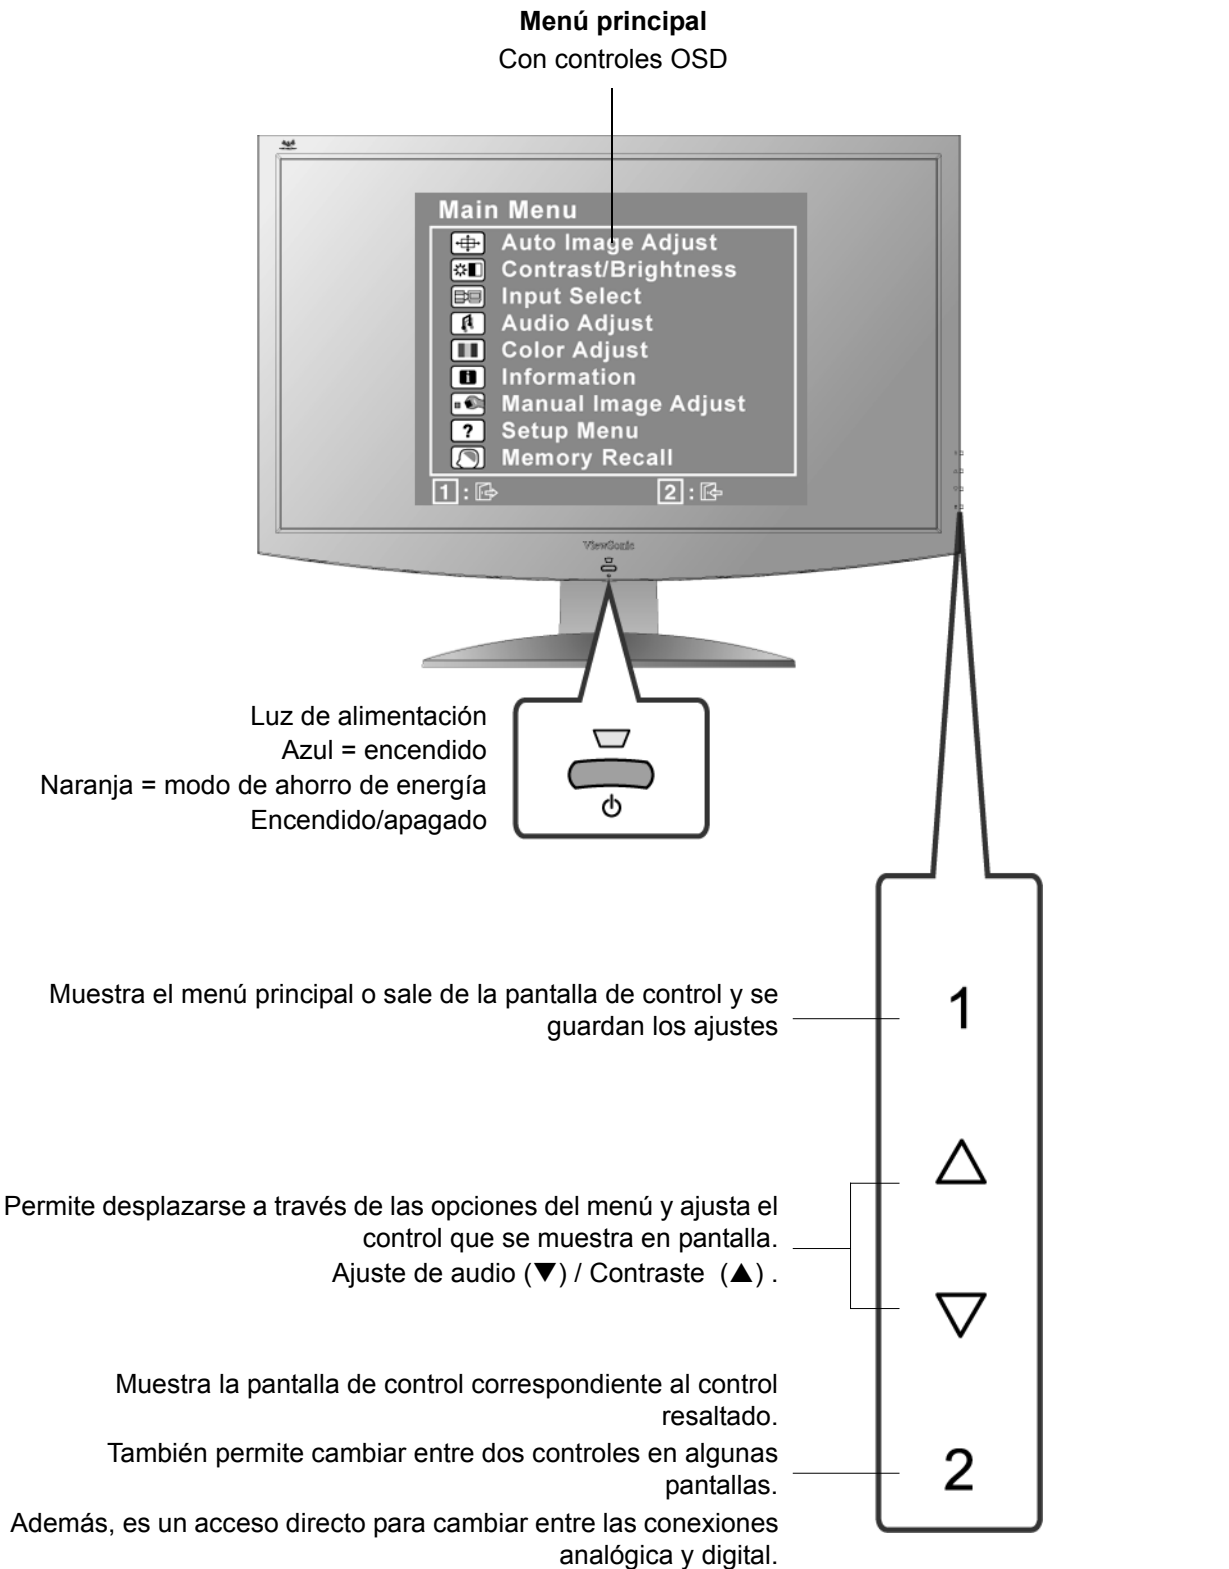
**Menú principal**
Con controles OSD

Main Menu
Auto Image Adjust
Contrast/Brightness
Input Select
Audio Adjust
Color Adjust
Information
Manual Image Adjust
Setup Menu
Memory Recall
1 :
2 :

ViewSonic

Luz de alimentación
Azul = encendido
Naranja = modo de ahorro de energía
Encendido/apagado

Muestra el menú principal o sale de la pantalla de control y se guardan los ajustes

1

Permite desplazarse a través de las opciones del menú y ajusta el control que se muestra en pantalla.
Ajuste de audio (▼) / Contraste (▲) .

△

▽

Muestra la pantalla de control correspondiente al control resaltado.

También permite cambiar entre dos controles en algunas pantallas.

Además, es un acceso directo para cambiar entre las conexiones analógica y digital.

2